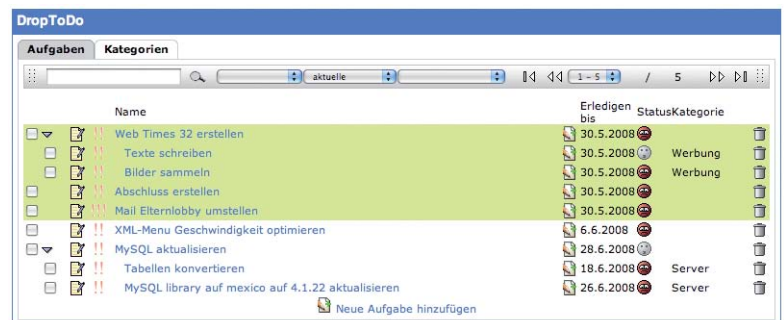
DropToDo

Aufgaben | Kategorien

aktuelle | 1 – 5 | / 5

| | Name | Erledigen bis | Status | Kategorie |
|---|---|---|---|---|
| !! | Web Times 32 erstellen | 30.5.2008 | | |
| !! | Texte schreiben | 30.5.2008 | | Werbung |
| !! | Bilder sammeln | 30.5.2008 | | Werbung |
| !! | Abschluss erstellen | 30.5.2008 | | |
| !!! | Mail Elternlobby umstellen | 30.5.2008 | | |
| !! | XML-Menu Geschwindigkeit optimieren | 6.6.2008 | | |
| !! | MySQL aktualisieren | 28.6.2008 | | |
| !! | Tabellen konvertieren | 18.6.2008 | | Server |
| !! | MySQL library auf mexico auf 4.1.22 aktualisieren | 26.6.2008 | | Server |

Neue Aufgabe hinzufügen